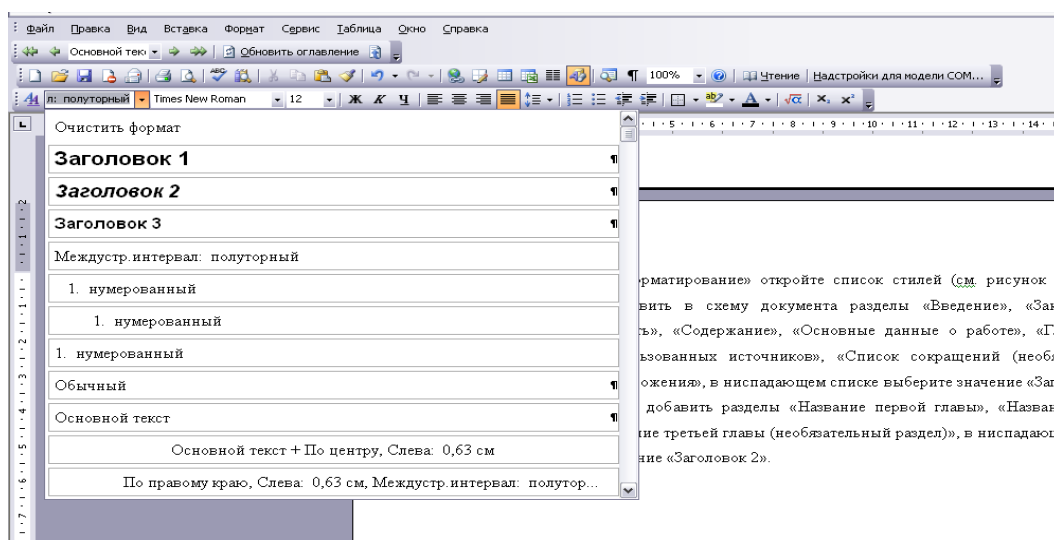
Файл Правка Вид Вставка Формат Сервис Таблица Окно Справка

Основной текст Обновить оглавление

100% Чтение Надстройки для модели COM...

л: полуторный Times New Roman 12 Ж К Ч

Очистить формат

Заголовок 1 ¶

Заголовок 2 ¶

Заголовок 3 ¶

Междустр.интервал: полуторный

1. нумерованный

1. нумерованный

1. нумерованный

Обычный ¶

Основной текст ¶

Основной текст + По центру, Слева: 0,63 см

По правому краю, Слева: 0,63 см, Междустр.интервал: полутор...

рматирование» откройте список стилей (см. рисунок

вить в схему документа разделы «Введение», «За

ь», «Содержание», «Основные данные о работе», «

зованных источников», «Список сокращений (необ

ожения», в ниспадающем списке выберите значение «За

добавить разделы «Название первой главы», «Назва

ие третьей главы (необязательный раздел)», в ниспадаю

ние «Заголовок 2».